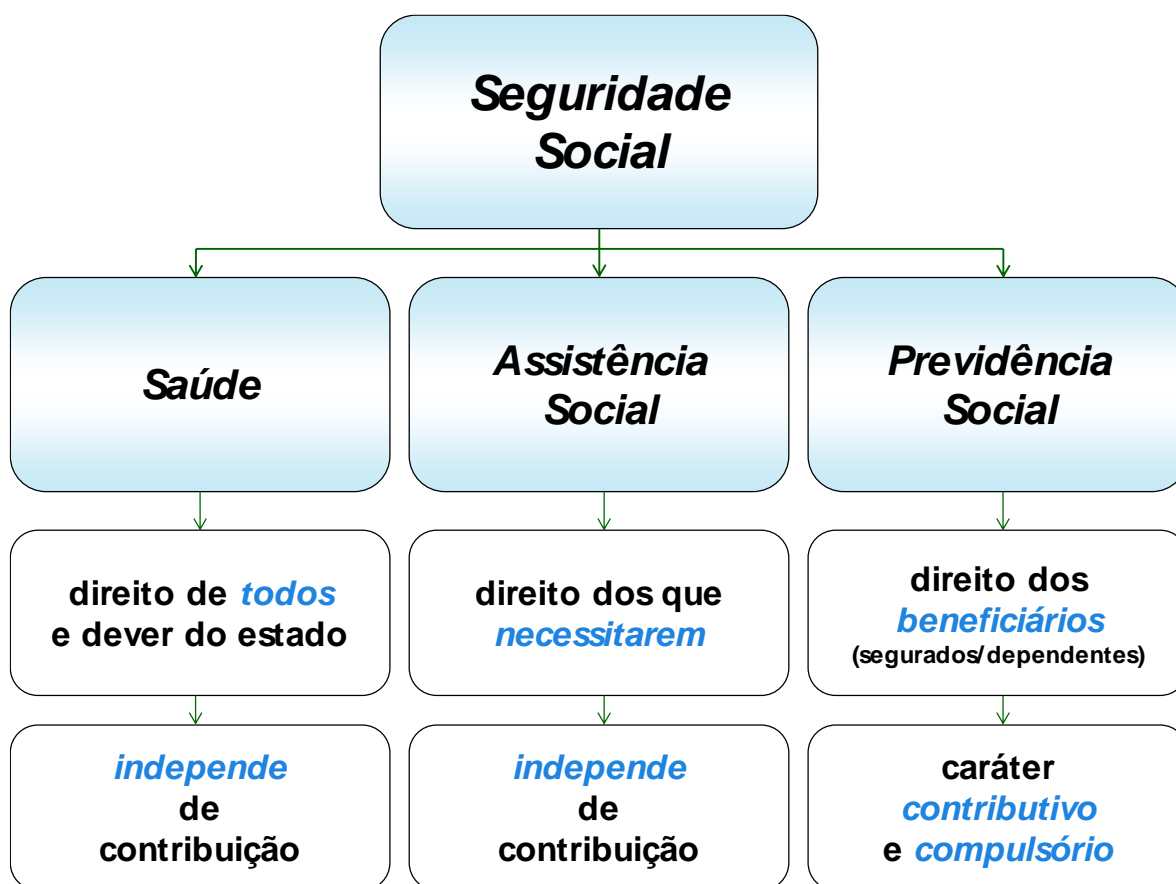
Seguridade Social

Saúde

Assistência Social

Previdência Social

direito de todos e dever do estado

direito dos que necessitarem

direito dos beneficiários (segurados/dependentes)

independe de contribuição

independe de contribuição

caráter contributivo e compulsório